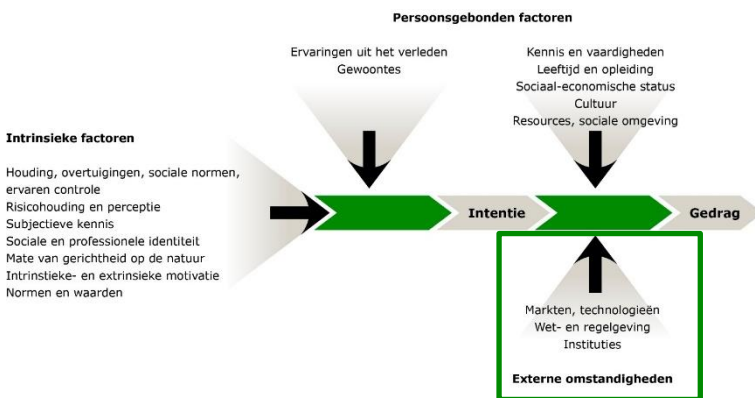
Persoonsgebonden factoren

Ervaringen uit het verleden
Gewoontes

Kennis en vaardigheden
Leeftijd en opleiding
Sociaal-economische status
Cultuur
Resources, sociale omgeving

Intrinsieke factoren

Houding, overtuigingen, sociale normen, ervaren controle
Risicohouding en perceptie
Subjectieve kennis
Sociale en professionele identiteit
Mate van gerichtheid op de natuur
Intrinsieke- en extrinsieke motivatie
Normen en waarden

Intentie

Gedrag

Markten, technologieën
Wet- en regelgeving
Instituties

Externe omstandigheden